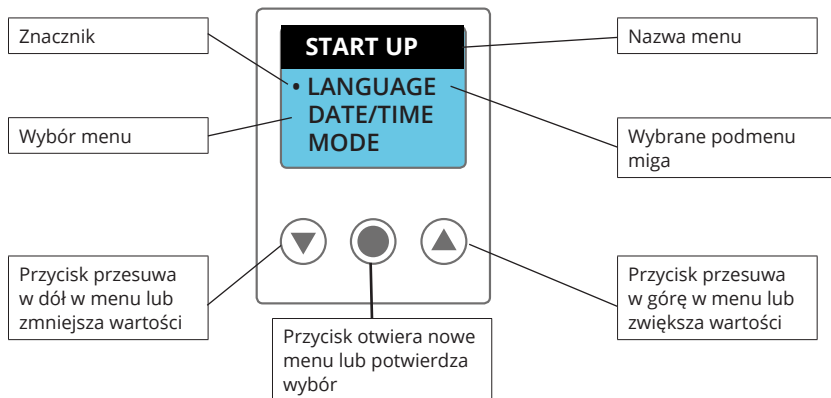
Znacznik

START UP

Nazwa menu

• LANGUAGE
DATE/TIME
MODE

Wybór menu

Wybrane podmenu miga

Przycisk przesuwa w dół w menu lub zmniejsza wartości

Przycisk przesuwa w górę w menu lub zwiększa wartości

Przycisk otwiera nowe menu lub potwierdza wybór